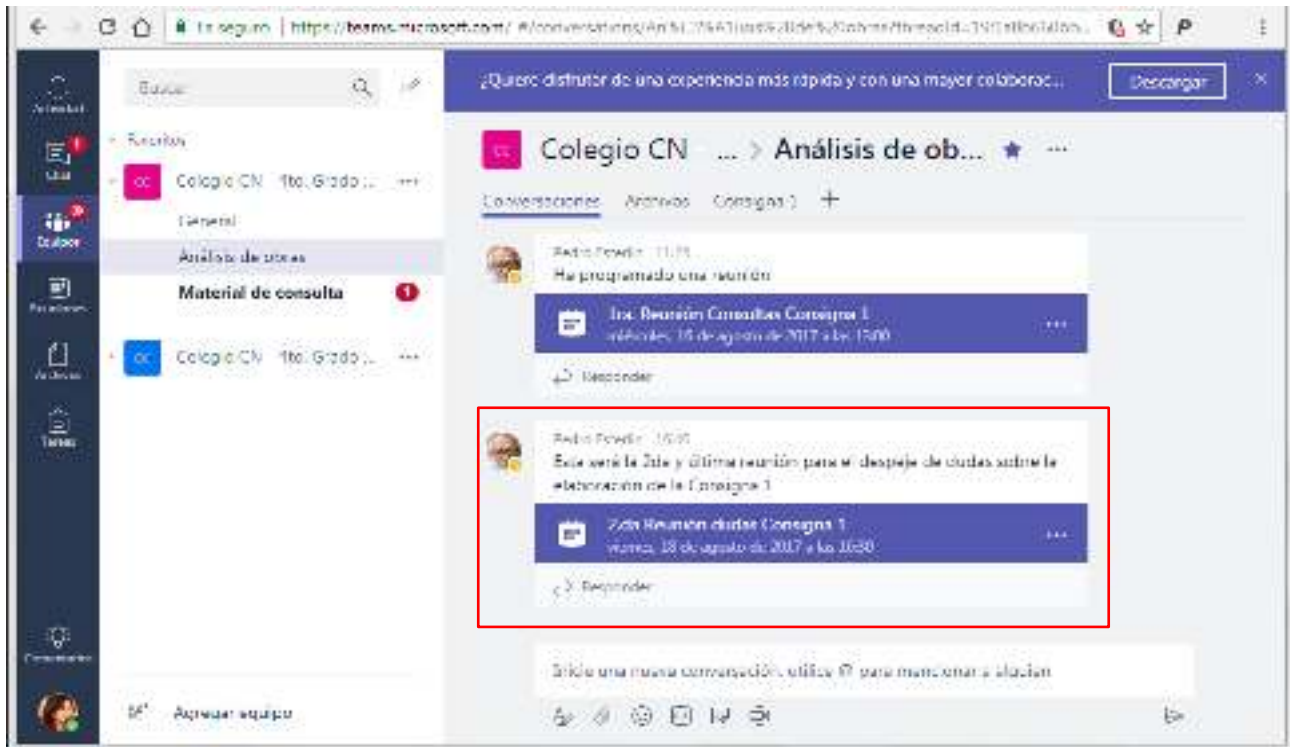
Es seguro | https://teams.microsoft.com/ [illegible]

¿Quiere disfrutar de una experiencia más rápida y con una mayor colaborac... Descargar

Actividad
Chat
Equipos
Reuniones
Archivos
Tareas
Comentarios

Buscar

Favoritos
Colegio CN 1to. Grado ... ···
General
Análisis de obras
Material de consulta
Colegio CN 1to. Grado ... ···

Agregar equipo

CC Colegio CN ... > Análisis de ob... ★ ···

Conversaciones Archivos Consignas 1 +

Pedro Ponelis 11:25
He programado una reunión

1ra. Reunión Consultas Consigna 1
miércoles, 16 de agosto de 2017 a las 15:00

Responder

Pedro Ponelis 16:40
Esta será la 2da y última reunión para el despeje de dudas sobre la elaboración de la Consigna 1

2da Reunión dudas Consigna 1
viernes, 18 de agosto de 2017 a las 16:30

Responder

Inicie una nueva conversación. utilice @ para mencionar a alguien